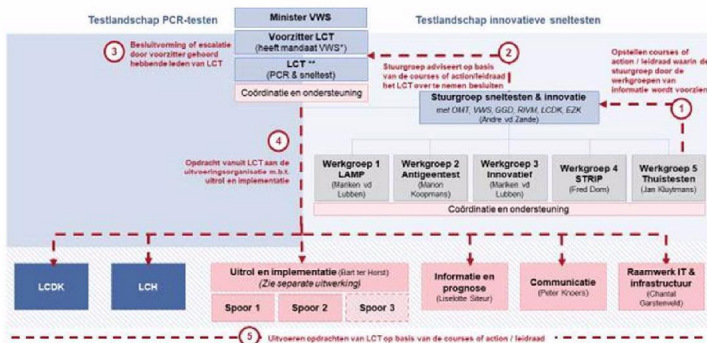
Testlandschap PCR-testen

Minister VWS

Testlandschap innovatieve sneltesten

Voorzitter LCT (heeft mandaat VWS*)

3 Besluitvorming of escalatie door voorzitter gehoord hebbende leden van LCT

LCT ** (PCR & sneltest)

Coördinatie en ondersteuning

2 Stuurgroep adviseert op basis van de courses of action/leidraad het LCT over te nemen besluiten

Opstellen courses of action / leidraad waarin de stuurgroep door de werkgroepen van informatie wordt voorzien

1

Stuurgroep sneltesten & innovatie met OMT, VWS, GGD, RIVM, LCDK, EZK (Andre vd Zande)

4 Opdracht vanuit LCT aan de uitvoeringsorganisatie m.b.t. uitrol en implementatie

Werkgroep 1 LAMP (Mariken vd Lubben)

Werkgroep 2 Antigeentest (Manon Koopmans)

Werkgroep 3 Innovatief (Mariken vd Lubben)

Werkgroep 4 STRIP (Fred Dom)

Werkgroep 5 Thuistesten (Jan Kluytmans)

Coördinatie en ondersteuning

LCDK

LCH

Uitrol en implementatie (Bart ter Horst) (Zie separate uitwerking)

Spoor 1

Spoor 2

Spoor 3

Informatie en prognose (Liselotte Siteur)

Communicatie (Peter Knoers)

Raamwerk IT & infrastructuur (Chantal Garstenveld)

5 Uitvoeren opdrachten van LCT op basis van de courses of action / leidraad